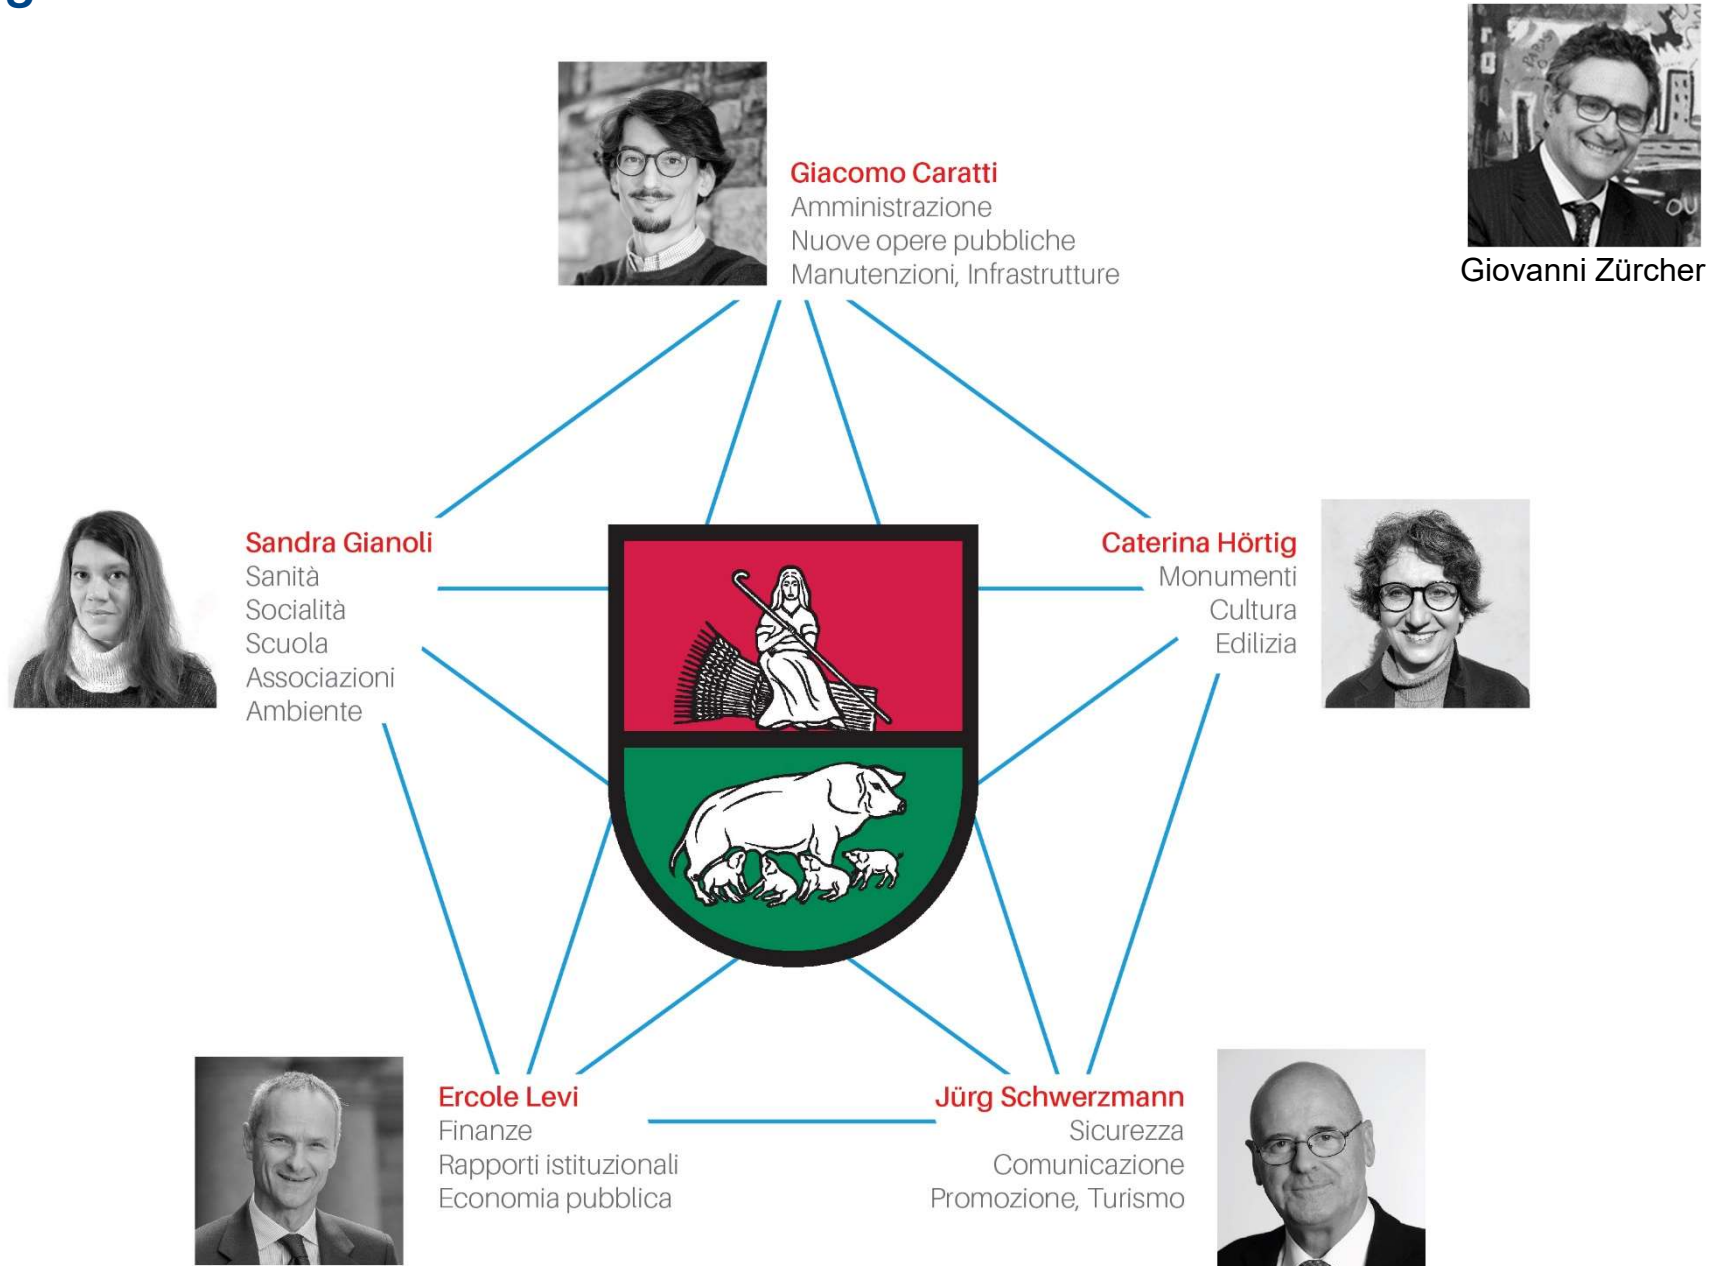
Giacomo Caratti
Amministrazione
Nuove opere pubbliche
Manutenzioni, Infrastrutture

Giovanni Zürcher

Sandra Gianoli
Sanità
Socialità
Scuola
Associazioni
Ambiente

Caterina Hörtig
Monumenti
Cultura
Edilizia

Ercole Levi
Finanze
Rapporti istituzionali
Economia pubblica

Jürg Schwerzmann
Sicurezza
Comunicazione
Promozione, Turismo